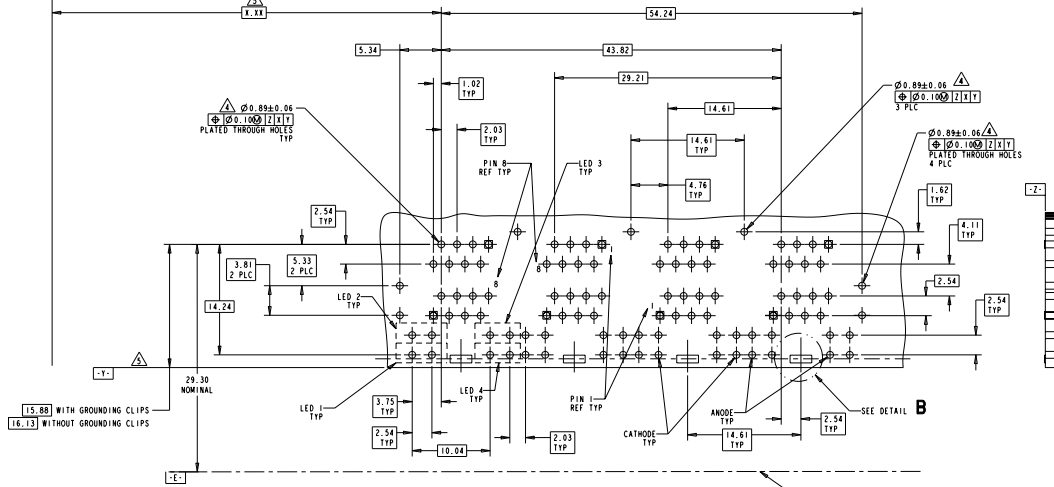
5
X.XX
54.24
5.34
43.82
1.02 TYP
29.21
4 Ø0.89±0.06
⊕ Ø0.10Ⓜ Z X Y
PLATED THROUGH HOLES TYP
2.03 TYP
14.61
Ø0.89±0.06 4
⊕ Ø0.10Ⓜ Z X Y
3 PLC
14.61 TYP
PIN 8 REF TYP
LED 3 TYP
Ø0.89±0.06 4
⊕ Ø0.10Ⓜ Z X Y
PLATED THROUGH HOLES 4 PLC
4.76 TYP
1.62 TYP
-Z-
2.54 TYP
4.11 TYP
3.81 2 PLC
5.33 2 PLC
8
8
1
14.24
LED 2 TYP
2.54
1
2.54 TYP
5
-Y-
29.30 NOMINAL
LED 4 TYP
PIN 1 REF TYP
LED 1 TYP
3.75 TYP
ANODE TYP
SEE DETAIL B
15.88 WITH GROUNDING CLIPS
16.13 WITHOUT GROUNDING CLIPS
2.54 TYP
2.54 TYP
CATHODE TYP
14.61 TYP
2.03 TYP
10.04
-E-